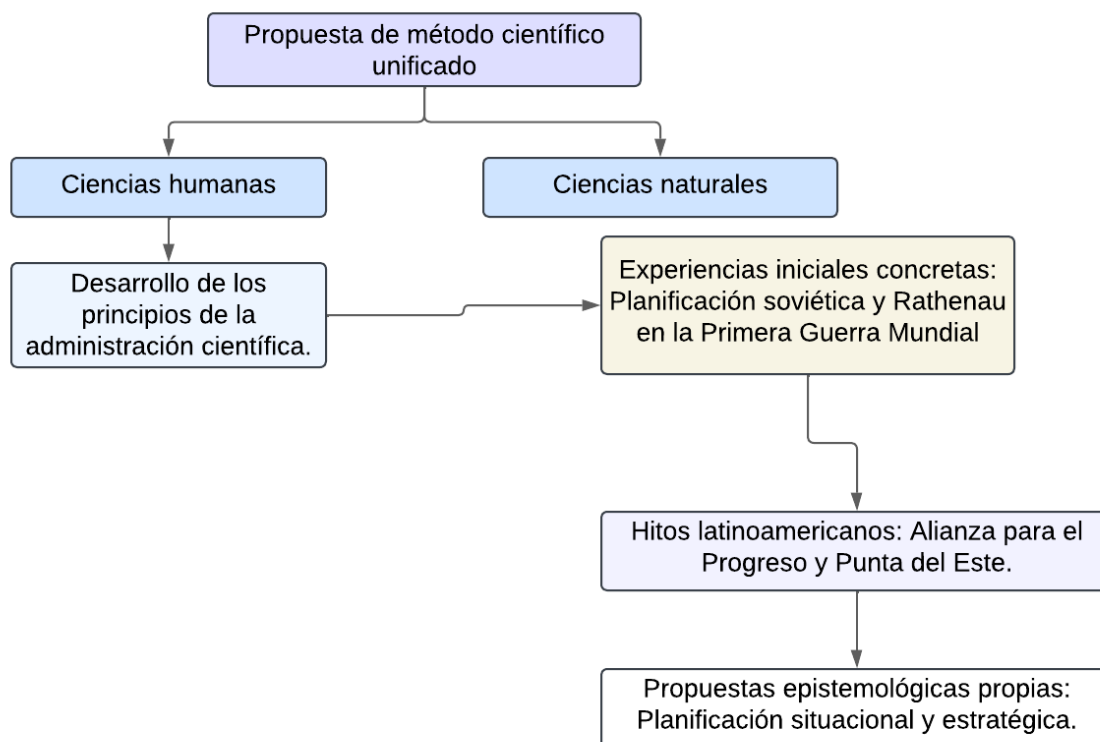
Propuesta de método científico unificado

Ciencias humanas

Ciencias naturales

Desarrollo de los principios de la administración científica.

Experiencias iniciales concretas: Planificación soviética y Rathenau en la Primera Guerra Mundial

Hitos latinoamericanos: Alianza para el Progreso y Punta del Este.

Propuestas epistemológicas propias: Planificación situacional y estratégica.